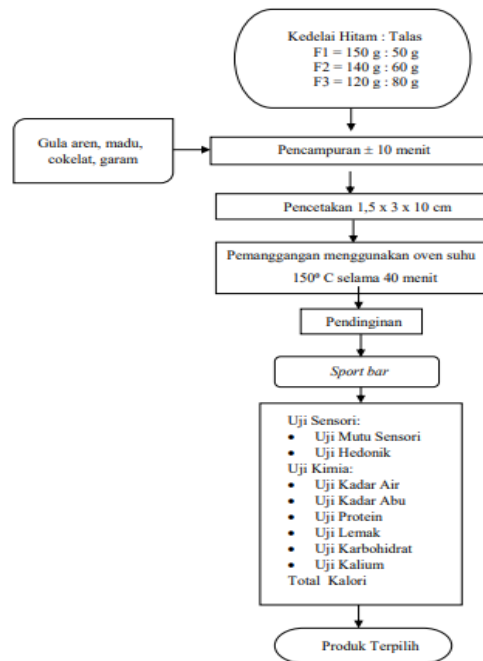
Kedelai Hitam : Talas
F1 = 150 g : 50 g
F2 = 140 g : 60 g
F3 = 120 g : 80 g

Gula aren, madu, cokelat, garam

Pencampuran ± 10 menit

Pencetakan 1,5 x 3 x 10 cm

Pemanggangan menggunakan oven suhu 150º C selama 40 menit

Pendinginan

*Sport bar*

Uji Sensori:
• Uji Mutu Sensori
• Uji Hedonik
Uji Kimia:
• Uji Kadar Air
• Uji Kadar Abu
• Uji Protein
• Uji Lemak
• Uji Karbohidrat
• Uji Kalium
Total Kalori

Produk Terpilih